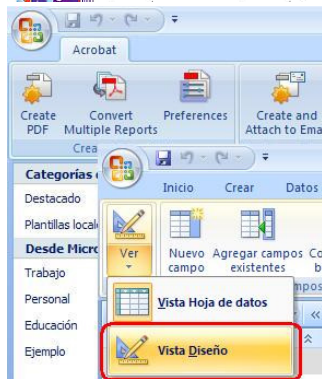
Acrobat

Create PDF

Convert Multiple Reports

Preferences

Create and Attach to Ema

Crea

Categorías

Destacado

Plantillas locale

Desde Micro

Trabajo

Personal

Educación

Ejemplo

Inicio

Crear

Datos

Ver

Nuevo campo

Agregar campos existentes

Co b

mpos

Vista Hoja de datos

Vista Diseño